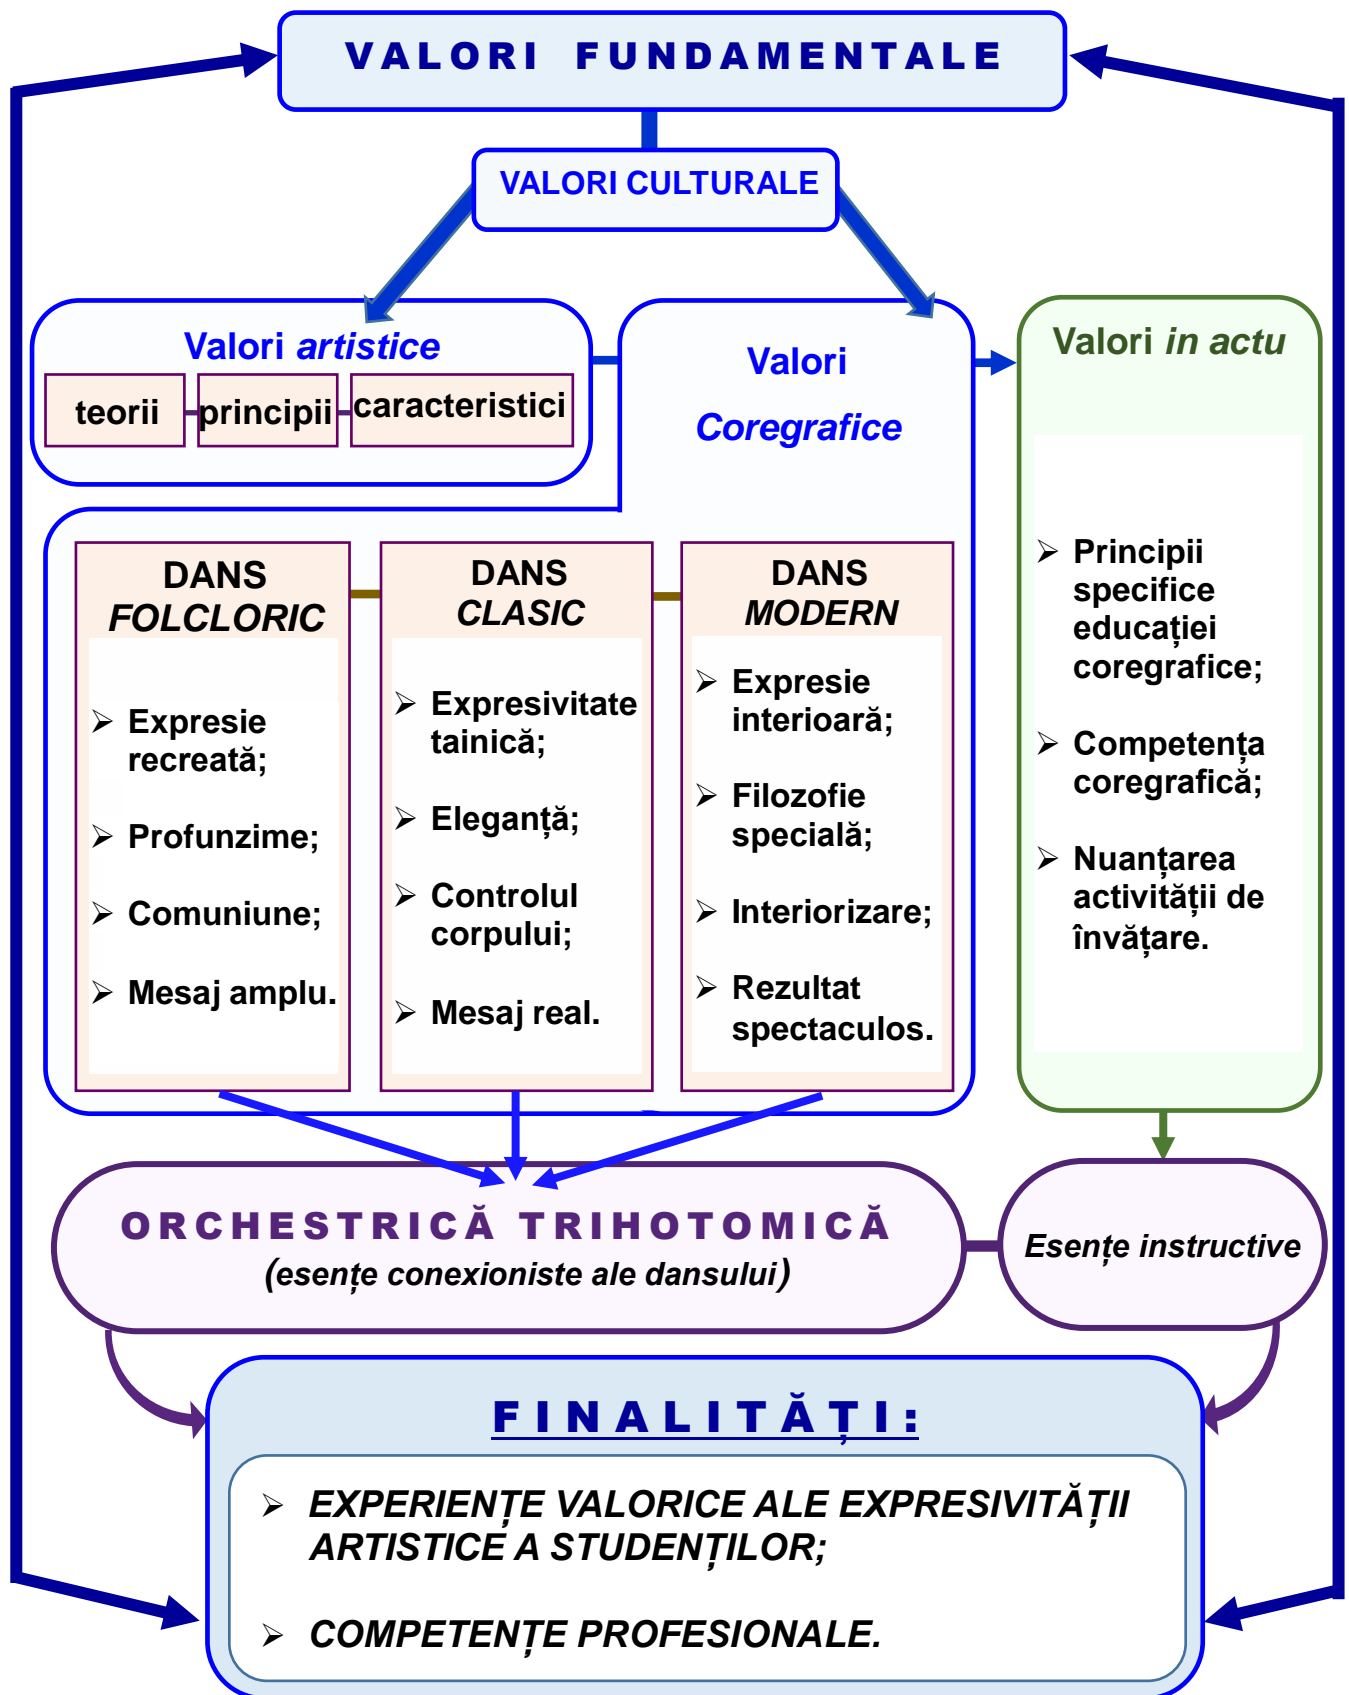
VALORI FUNDAMENTALE

VALORI CULTURALE

Valori *artistice*

teorii

principii

caracteristici

Valori

*Coregrafice*

Valori *in actu*

DANS *FOLCLORIC*

➢ Expresie recreată;

➢ Profunzime;

➢ Comuniune;

➢ Mesaj amplu.

DANS *CLASIC*

➢ Expresivitate tainică;

➢ Eleganță;

➢ Controlul corpului;

➢ Mesaj real.

DANS *MODERN*

➢ Expresie interioară;

➢ Filozofie specială;

➢ Interiorizare;

➢ Rezultat spectaculos.

➢ Principii specifice educației coregrafice;

➢ Competența coregrafică;

➢ Nuanțarea activității de învățare.

ORCHESTRICĂ TRIHOTOMICĂ

*(esențe conexioniste ale dansului)*

*Esențe instructive*

FINALITĂȚI:

➢ *EXPERIENȚE VALORICE ALE EXPRESIVITĂȚII ARTISTICE A STUDENȚILOR;*

➢ *COMPETENȚE PROFESIONALE.*